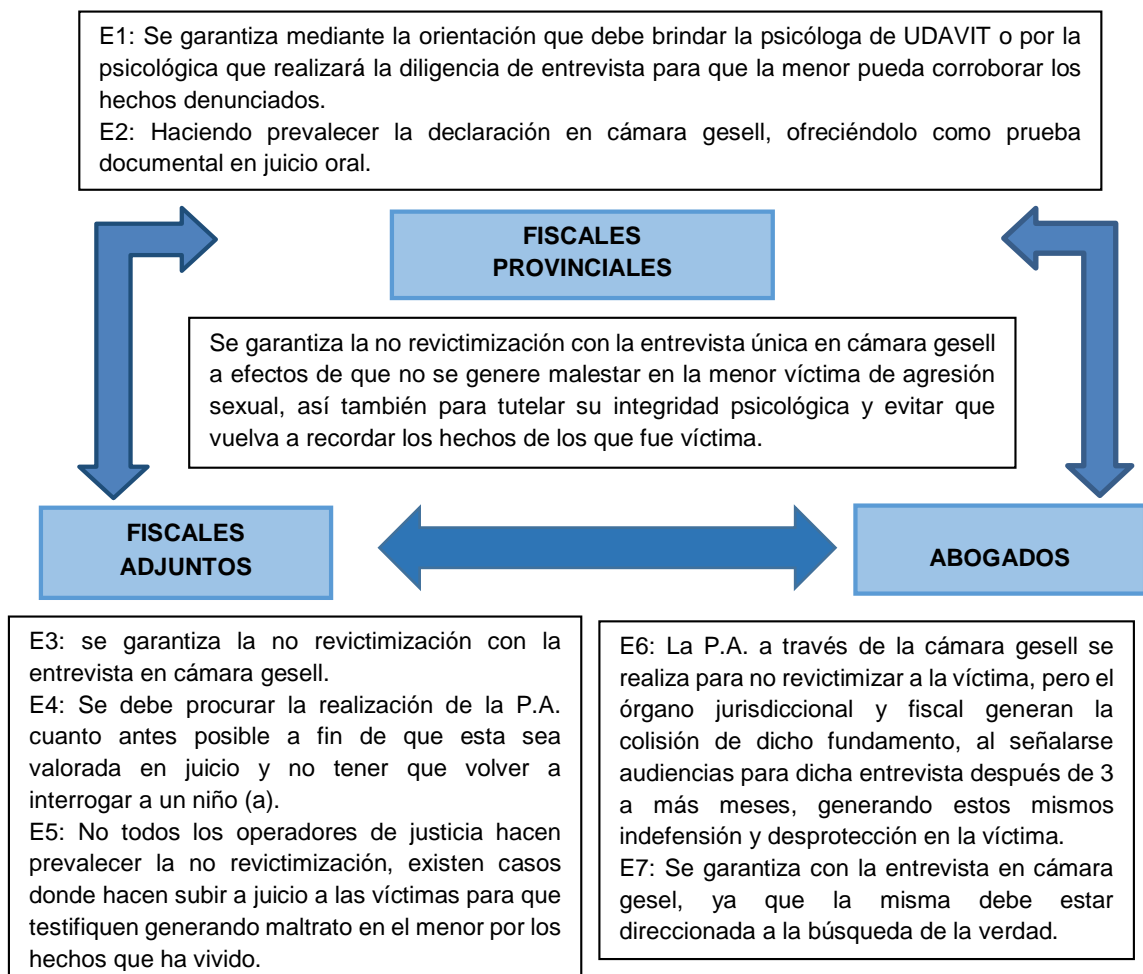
E1: Se garantiza mediante la orientación que debe brindar la psicóloga de UDAVIT o por la psicológica que realizará la diligencia de entrevista para que la menor pueda corroborar los hechos denunciados.
E2: Haciendo prevalecer la declaración en cámara gesell, ofreciéndolo como prueba documental en juicio oral.

FISCALES PROVINCIALES

Se garantiza la no revictimización con la entrevista única en cámara gesell a efectos de que no se genere malestar en la menor víctima de agresión sexual, así también para tutelar su integridad psicológica y evitar que vuelva a recordar los hechos de los que fue víctima.

FISCALES ADJUNTOS

ABOGADOS

E3: se garantiza la no revictimización con la entrevista en cámara gesell.
E4: Se debe procurar la realización de la P.A. cuanto antes posible a fin de que esta sea valorada en juicio y no tener que volver a interrogar a un niño (a).
E5: No todos los operadores de justicia hacen prevalecer la no revictimización, existen casos donde hacen subir a juicio a las víctimas para que testifiquen generando maltrato en el menor por los hechos que ha vivido.

E6: La P.A. a través de la cámara gesell se realiza para no revictimizar a la víctima, pero el órgano jurisdiccional y fiscal generan la colisión de dicho fundamento, al señalarse audiencias para dicha entrevista después de 3 a más meses, generando estos mismos indefensión y desprotección en la víctima.
E7: Se garantiza con la entrevista en cámara gesel, ya que la misma debe estar direccionada a la búsqueda de la verdad.